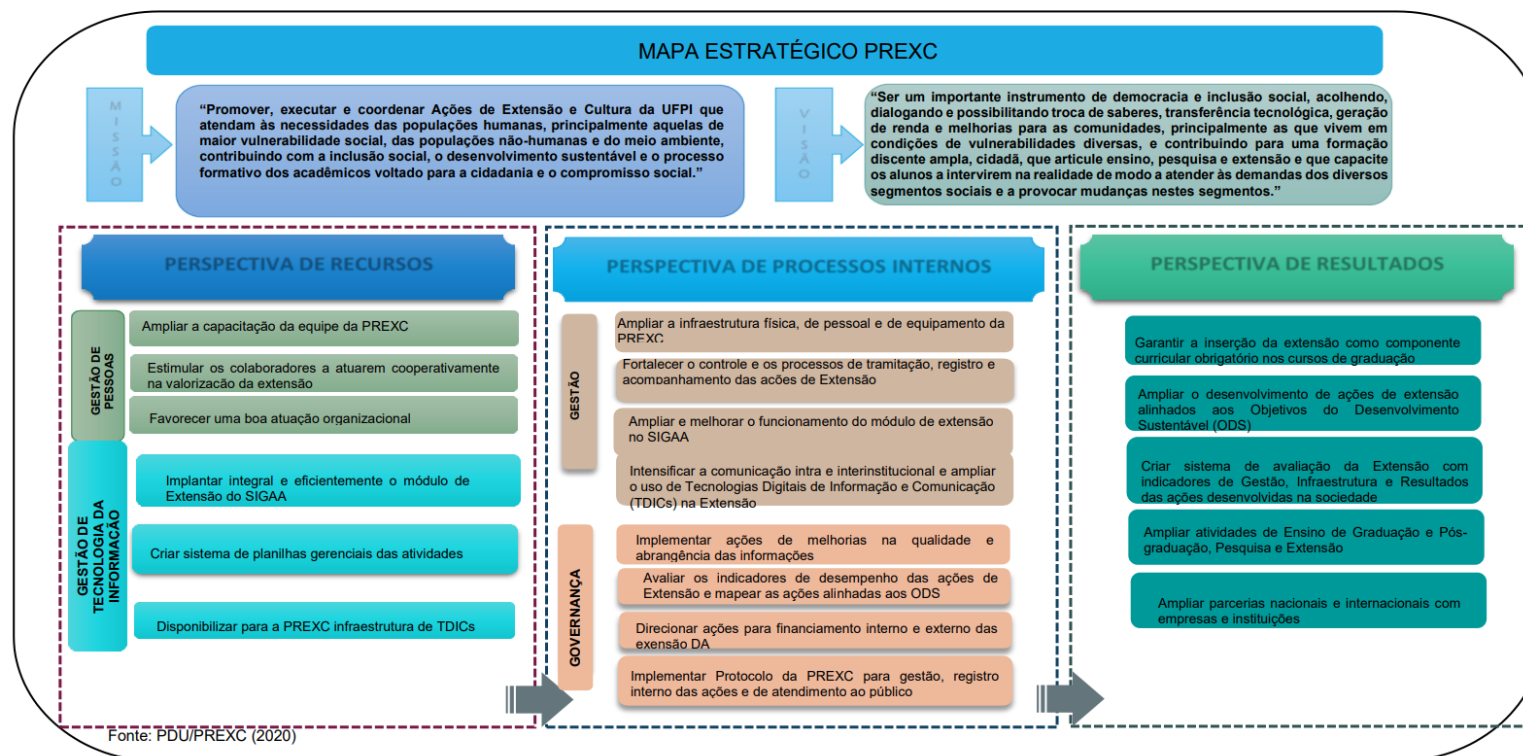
MAPA ESTRATÉGICO PREXC

MISSÃO

"Promover, executar e coordenar Ações de Extensão e Cultura da UFPI que atendam às necessidades das populações humanas, principalmente aquelas de maior vulnerabilidade social, das populações não-humanas e do meio ambiente, contribuindo com a inclusão social, o desenvolvimento sustentável e o processo formativo dos acadêmicos voltado para a cidadania e o compromisso social."

VISÃO

"Ser um importante instrumento de democracia e inclusão social, acolhendo, dialogando e possibilitando troca de saberes, transferência tecnológica, geração de renda e melhorias para as comunidades, principalmente as que vivem em condições de vulnerabilidades diversas, e contribuindo para uma formação discente ampla, cidadã, que articule ensino, pesquisa e extensão e que capacite os alunos a intervirem na realidade de modo a atender às demandas dos diversos segmentos sociais e a provocar mudanças nestes segmentos."

PERSPECTIVA DE RECURSOS

GESTÃO DE PESSOAS

Ampliar a capacitação da equipe da PREXC

Estimular os colaboradores a atuarem cooperativamente na valorização da extensão

Favorecer uma boa atuação organizacional

GESTÃO DE TECNOLOGIA DA INFORMAÇÃO

Implantar integral e eficientemente o módulo de Extensão do SIGAA

Criar sistema de planilhas gerenciais das atividades

Disponibilizar para a PREXC infraestrutura de TDICs

PERSPECTIVA DE PROCESSOS INTERNOS

GESTÃO

Ampliar a infraestrutura física, de pessoal e de equipamento da PREXC

Fortalecer o controle e os processos de tramitação, registro e acompanhamento das ações de Extensão

Ampliar e melhorar o funcionamento do módulo de extensão no SIGAA

Intensificar a comunicação intra e interinstitucional e ampliar o uso de Tecnologias Digitais de Informação e Comunicação (TDICs) na Extensão

GOVERNANÇA

Implementar ações de melhorias na qualidade e abrangência das informações

Avaliar os indicadores de desempenho das ações de Extensão e mapear as ações alinhadas aos ODS

Direcionar ações para financiamento interno e externo das exensão DA

Implementar Protocolo da PREXC para gestão, registro interno das ações e de atendimento ao público

PERSPECTIVA DE RESULTADOS

Garantir a inserção da extensão como componente curricular obrigatório nos cursos de graduação

Ampliar o desenvolvimento de ações de extensão alinhados aos Objetivos do Desenvolvimento Sustentável (ODS)

Criar sistema de avaliação da Extensão com indicadores de Gestão, Infraestrutura e Resultados das ações desenvolvidas na sociedade

Ampliar atividades de Ensino de Graduação e Pós-graduação, Pesquisa e Extensão

Ampliar parcerias nacionais e internacionais com empresas e instituições

Fonte: PDU/PREXC (2020)